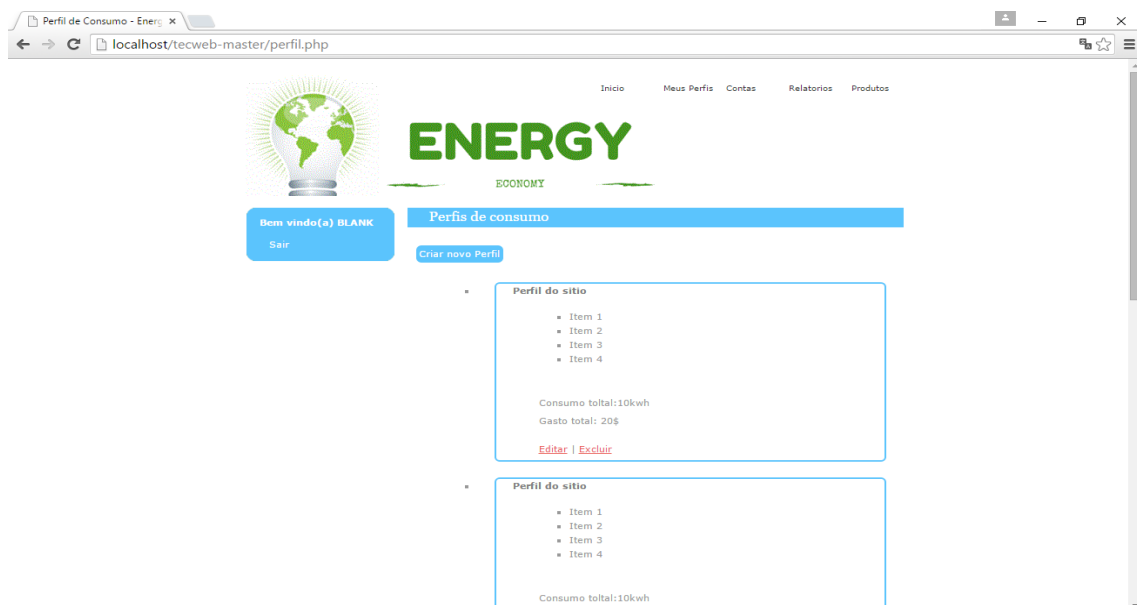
Perfil de Consumo - Energ ×

localhost/tecweb-master/perfil.php

Inicio Meus Perfis Contas Relatorios Produtos

ENERGY

ECONOMY

Bem vindo(a) BLANK

Sair

Perfis de consumo

Criar novo Perfil

Perfil do sitio

- Item 1
- Item 2
- Item 3
- Item 4

Consumo toltal:10kwh

Gasto total: 20$

Editar | Excluir

Perfil do sitio

- Item 1
- Item 2
- Item 3
- Item 4

Consumo toltal:10kwh